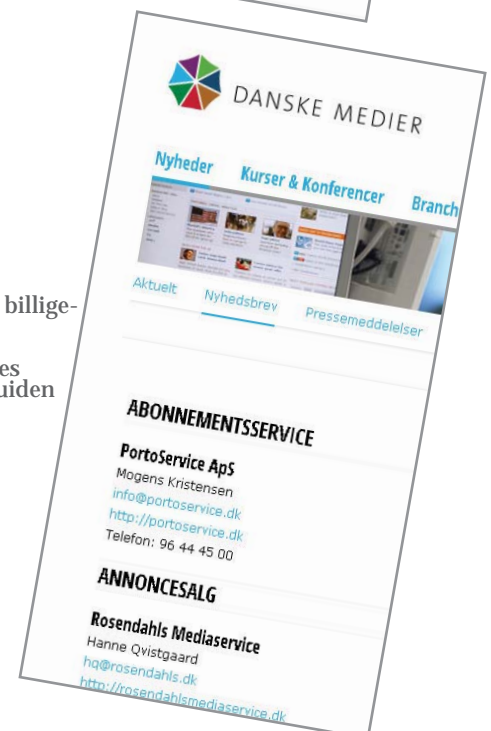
billige-

es
uiden

DANSKE MEDIER

Nyheder Kurser & Konferencer Branch

Aktuelt Nyhedsbrev Pressemeddelelser

ABONNEMENTSSERVICE

PortoService ApS
Mogens Kristensen
info@portoservice.dk
http://portoservice.dk
Telefon: 96 44 45 00

ANNONCESALG

Rosendahls Mediaservice
Hanne Qvistgaard
hq@rosendahls.dk
http://rosendahlsmediaservice.dk